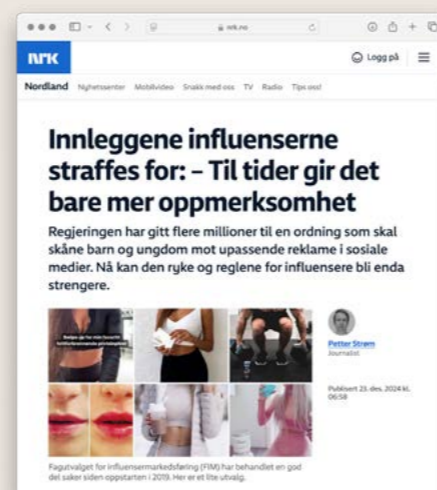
nrk.no

NRK

Logg på

Nordland Nyhetssenter Mobilvideo Snakk med oss TV Radio Tips oss!

Innleggene influenserne straffes for: – Til tider gir det bare mer oppmerksomhet

Regjeringen har gitt flere millioner til en ordning som skal skåne barn og ungdom mot upassende reklame i sosiale medier. Nå kan den ryke og reglene for influensere bli enda strengere.

Petter Strøm
Journalist

Publisert 23. des. 2024 kl. 06:58

Faguttvalget for influensermarkedsføring (FIM) har behandlet en god del saker siden oppstarten i 2019. Her er et lite utvalg.